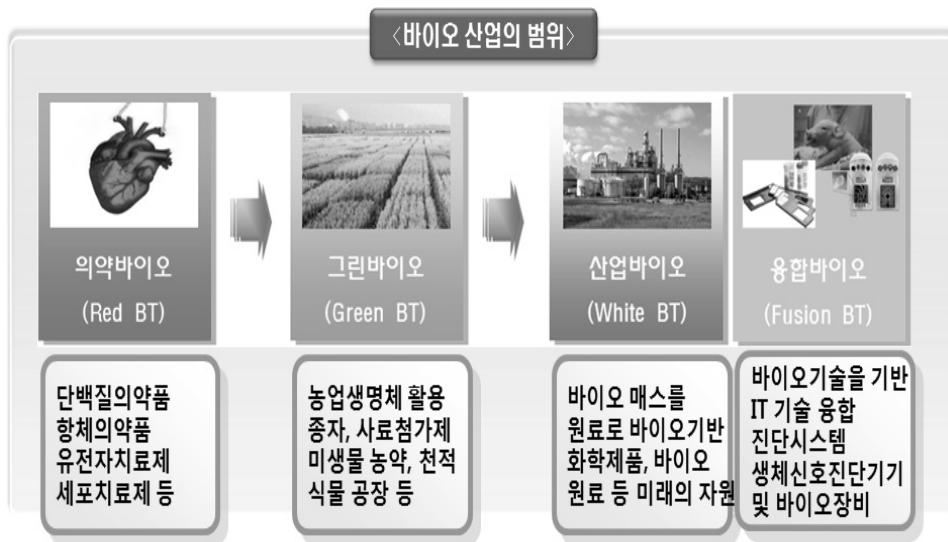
〈바이오 산업의 범위〉

의약바이오
(Red BT)

그린바이오
(Green BT)

산업바이오
(White BT)

융합바이오
(Fusion BT)

단백질의약품
항체의약품
유전자치료제
세포치료제 등

농업생명체 활용
종자, 사료첨가제
미생물 농약, 천적
식물 공장 등

바이오 매스를
원료로 바이오기반
화학제품, 바이오
원료 등 미래의 자원

바이오기술을 기반
IT 기술 융합
진단시스템
생체신호진단기기
및 바이오장비